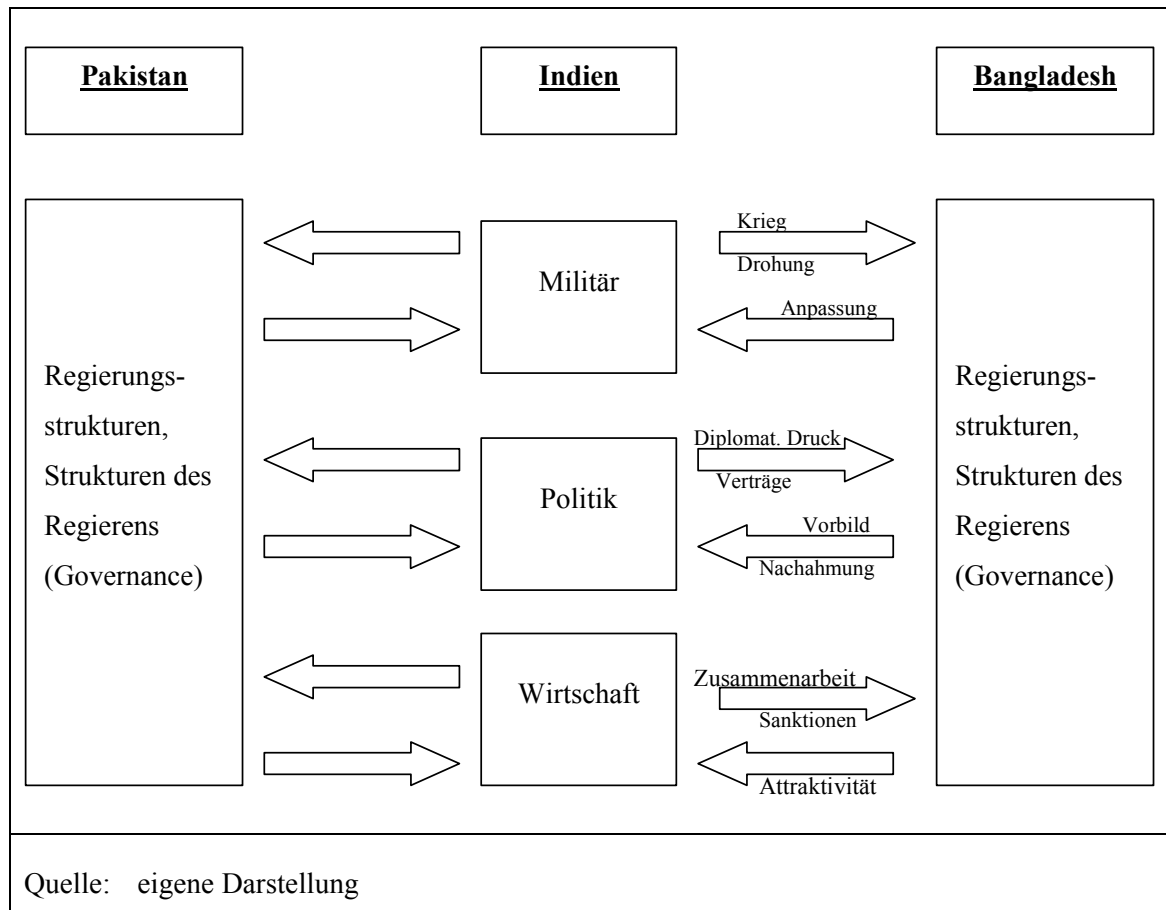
Pakistan

Indien

Bangladesh

Regierungsstrukturen, Strukturen des Regierens (Governance)

Militär

Krieg

Drohung

Anpassung

Politik

Diplomat. Druck

Verträge

Vorbild

Nachahmung

Wirtschaft

Zusammenarbeit

Sanktionen

Attraktivität

Regierungsstrukturen, Strukturen des Regierens (Governance)

Quelle: eigene Darstellung